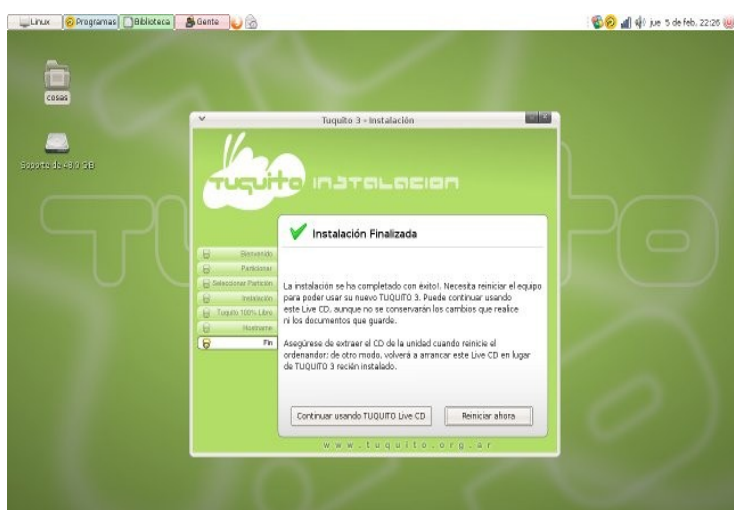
Linux Programas Biblioteca Gente

jue 5 de feb, 22:26

cosas

Soporte de 4.0 GB

Tuquito 3 - Instalación

TUQUITO INSTALACION

Instalación Finalizada

Bienvenido
Particionar
Seleccionar Partición
Instalación
Tuquito 100% Libre
Hostname
Fin

La instalación se ha completado con exito!. Necesita reiniciar el equipo para poder usar su nuevo TUQUITO 3. Puede continuar usando este Live CD, aunque no se conservarán los cambios que realice ni los documentos que guarde.

Asegúrese de extraer el CD de la unidad cuando reinicie el ordenandor: de otro modo, volverá a arrancar este Live CD en lugar de TUQUITO 3 recién instalado.

Continuar usando TUQUITO Live CD

Reiniciar ahora

www.tuquito.org.ar